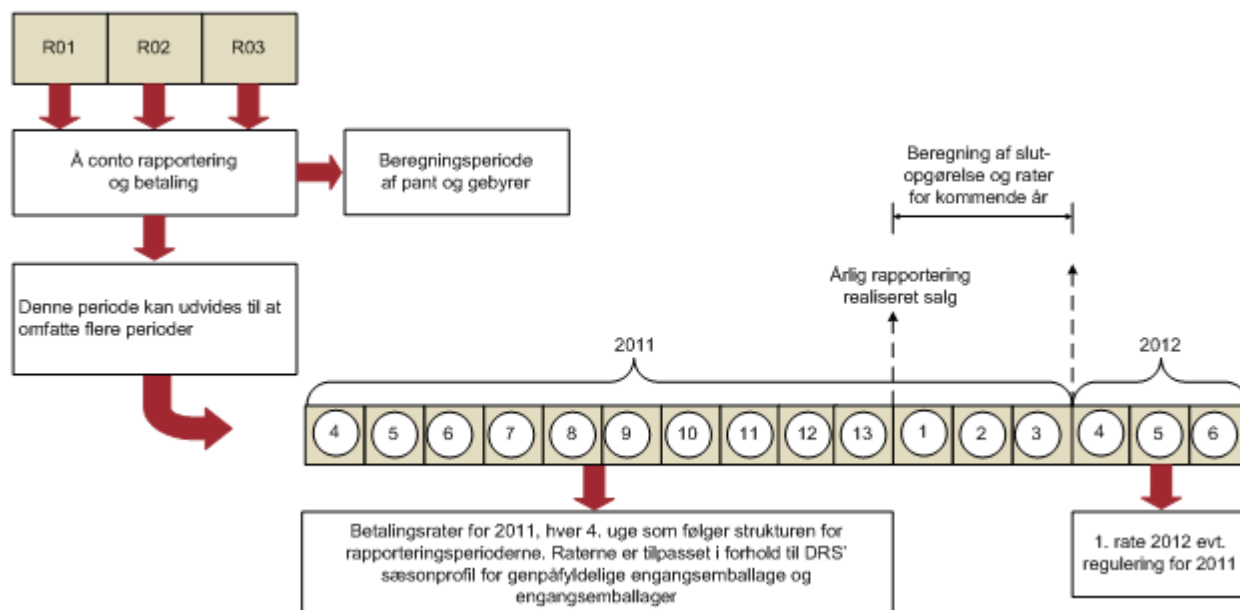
R01

R02

R03

Á conto rapportering og betaling

Beregningsperiode af pant og gebyrer

Denne periode kan udvides til at omfatte flere perioder

Beregning af slut-opgørelse og rater for kommende år

Årlig rapportering realiseret salg

2011

2012

| 4 | 5 | 6 | 7 | 8 | 9 | 10 | 11 | 12 | 13 | 1 | 2 | 3 | 4 | 5 | 6 |
|---|---|---|---|---|---|---|---|---|---|---|---|---|---|---|---|

Betalingsrater for 2011, hver 4. uge som følger strukturen for rapporteringsperioderne. Raterne er tilpasset i forhold til DRS' sæsonprofil for genpåfyldelige engangsemballage og engangsemballager

1. rate 2012 evt. regulering for 2011